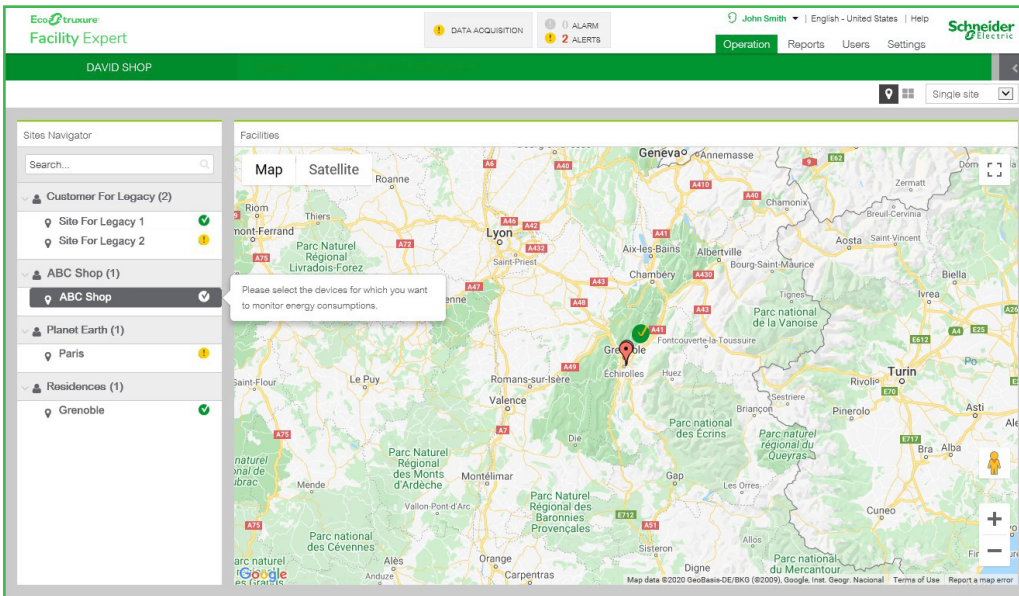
EcoStruxure
Facility Expert

DATA ACQUISITION

0 ALARM
2 ALERTS

John Smith | English - United States | Help

Schneider Electric

Operation Reports Users Settings

DAVID SHOP

Single site

Sites Navigator

Search...

Customer For Legacy (2)
Site For Legacy 1
Site For Legacy 2
ABC Shop (1)
ABC Shop
Planet Earth (1)
Paris
Residences (1)
Grenoble

Please select the devices for which you want to monitor energy consumptions.

Facilities

Map Satellite

Genève Annemasse Roanne Riom Thiers mont-Ferrand Lyon Parc Naturel Régional Livradois-Forez Saint-Priest Aix-les-Bains Albertville Chamonix Zermatt Breuil-Cervinia Aosta Saint-Vincent Bourg-Saint-Maurice Biella Ivrea Chambéry Tignes Parc national de la Vanoise Fontcouverte-la-Toussuire Grenoble Échirolles Saint-Flour Le Puy Romans-sur-Isère Valence Huez Rivoli Turin Sestriere Briançon Pinerolo Parc national des Ecrins Parc naturel regionale del Queyras Die Parc Naturel Régional des Monts d'Ardèche Montélimar Gap Embrun Alba Cuneo Vallon-Pont-d'Arc Parc Naturel Régional des Baronnies Provençales Parc national des Cévennes Alès Orange Sisteron Digne Parc national du Mercantour Carpentras Uzès

A6 A40 E62 A410 A41 A46 A42 A432 A72 A89 A75 A47 A48 A43 A430 A4 E25 E612 A49 E70 A7 E717 A6 A75 E712 A51

Google

Map data ©2020 GeoBasis-DE/BKG (©2009), Google, Inst. Geogr. Nacional Terms of Use Report a map error